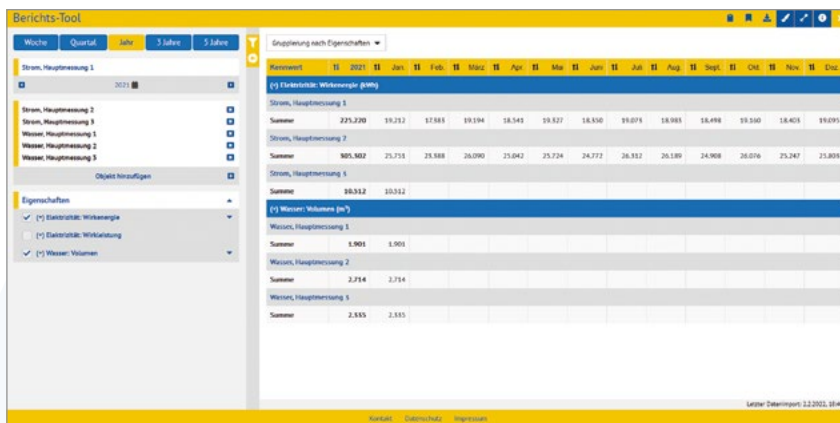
Berichts-Tool

Woche | Quartal | Jahr | 3 Jahre | 5 Jahre

Strom, Hauptmessung 1

2021

Strom, Hauptmessung 2
Strom, Hauptmessung 3
Wasser, Hauptmessung 1
Wasser, Hauptmessung 2
Wasser, Hauptmessung 3

Objekt hinzufügen

Eigenschaften

(*) Elektrizität: Wirkenergie
(*) Elektrizität: Wirkleistung
(*) Wasser: Volumen

Gruppierung nach Eigenschaften

| Kennwert | 2021 | Jan. | Feb. | März | Apr. | Mai | Juni | Juli | Aug. | Sept. | Okt. | Nov. | Dez. |
|---|---|---|---|---|---|---|---|---|---|---|---|---|---|
| (*) Elektrizität: Wirkenergie (kWh) | | | | | | | | | | | | | |
| Strom, Hauptmessung 1 | | | | | | | | | | | | | |
| Summe | 225.220 | 19.212 | 17.883 | 19.194 | 18.541 | 19.327 | 18.550 | 19.073 | 18.983 | 18.498 | 19.160 | 18.403 | 19.095 |
| Strom, Hauptmessung 2 | | | | | | | | | | | | | |
| Summe | 305.502 | 25.751 | 25.588 | 26.090 | 25.042 | 25.724 | 24.772 | 26.312 | 26.189 | 24.908 | 26.076 | 25.247 | 25.809 |
| Strom, Hauptmessung 3 | | | | | | | | | | | | | |
| Summe | 10.312 | 10.312 | | | | | | | | | | | |
| (*) Wasser: Volumen (m³) | | | | | | | | | | | | | |
| Wasser, Hauptmessung 1 | | | | | | | | | | | | | |
| Summe | 1.901 | 1.901 | | | | | | | | | | | |
| Wasser, Hauptmessung 2 | | | | | | | | | | | | | |
| Summe | 2.714 | 2.714 | | | | | | | | | | | |
| Wasser, Hauptmessung 3 | | | | | | | | | | | | | |
| Summe | 2.335 | 2.335 | | | | | | | | | | | |

Letzter Datenimport: 1.2.2021, 10:4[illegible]

Kontakt Datenschutz Impressum